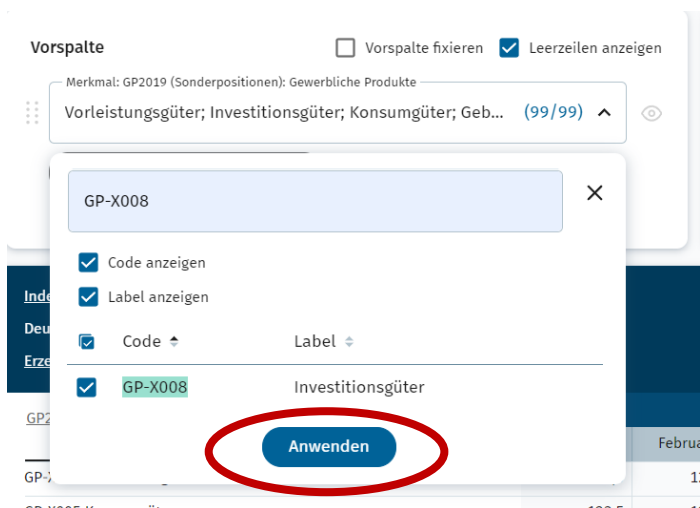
Vorspalte

Vorspalte fixieren

Leerzeilen anzeigen

Merkmal: GP2019 (Sonderpositionen): Gewerbliche Produkte

Vorleistungsgüter; Investitionsgüter; Konsumgüter; Geb… (99/99)

GP-X008

Code anzeigen

Label anzeigen

| Code | Label |
|---|---|
| GP-X008 | Investitionsgüter |

Anwenden

Inde
Deu
Erze
GP2
GP-
Februa
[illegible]